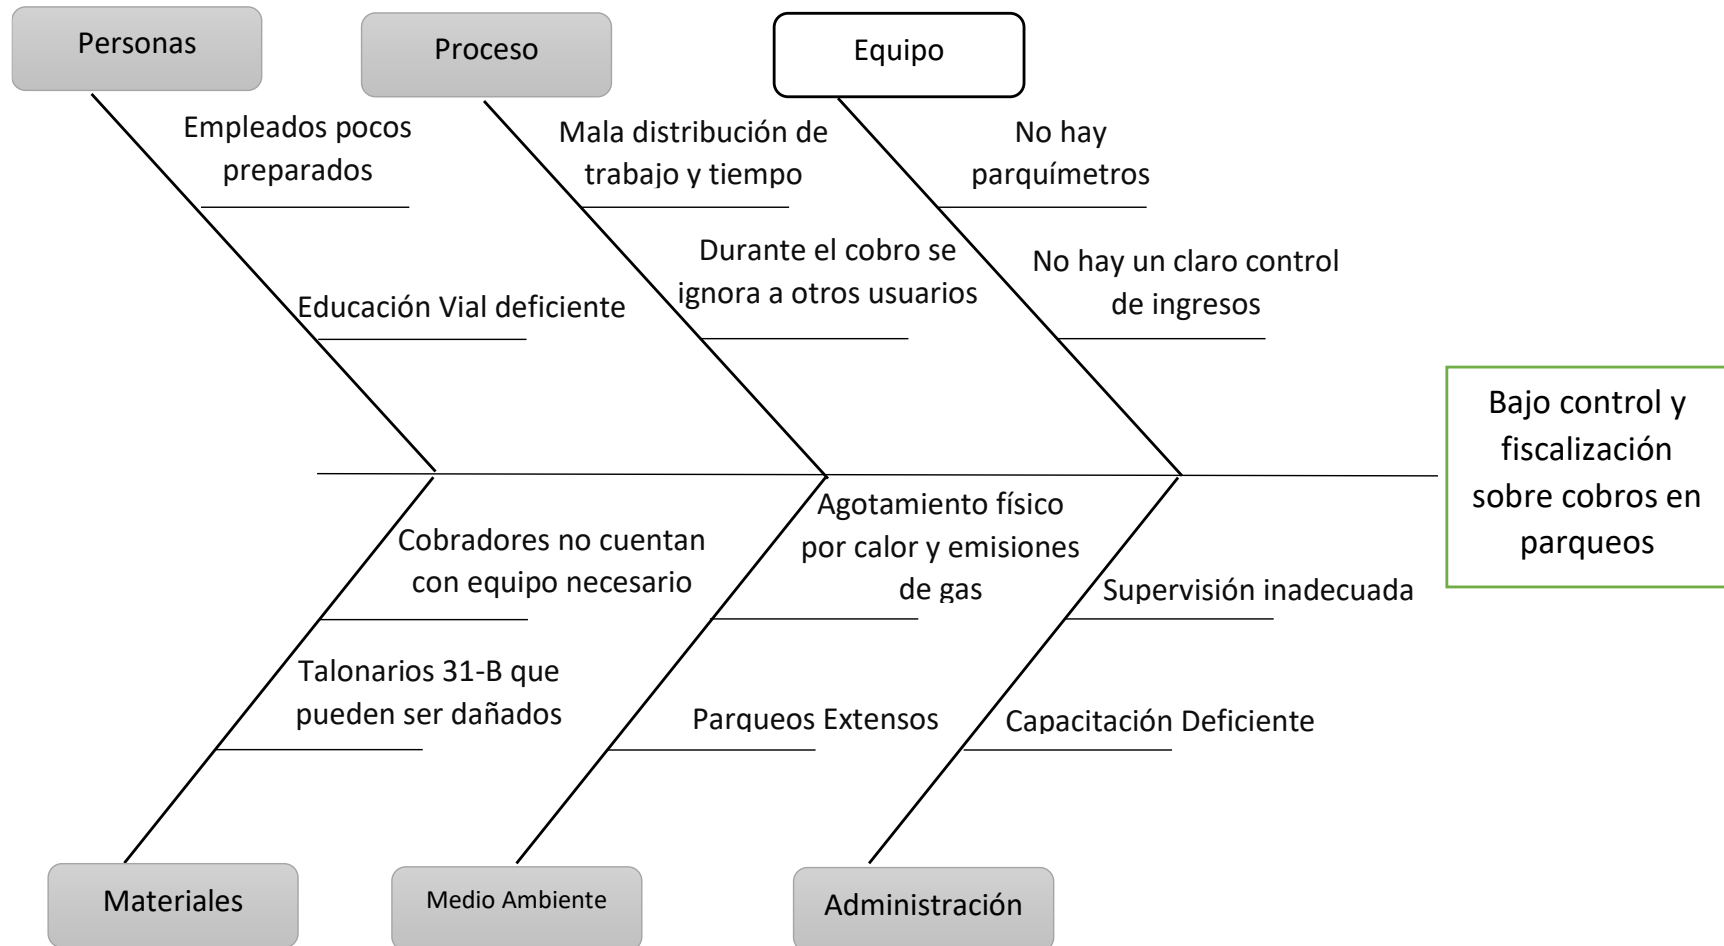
Personas

Proceso

Equipo

Empleados pocos preparados

Educación Vial deficiente

Mala distribución de trabajo y tiempo

Durante el cobro se ignora a otros usuarios

No hay parquímetros

No hay un claro control de ingresos

Bajo control y fiscalización sobre cobros en parqueos

Cobradores no cuentan con equipo necesario

Talonarios 31-B que pueden ser dañados

Agotamiento físico por calor y emisiones de gas

Parqueos Extensos

Supervisión inadecuada

Capacitación Deficiente

Materiales

Medio Ambiente

Administración